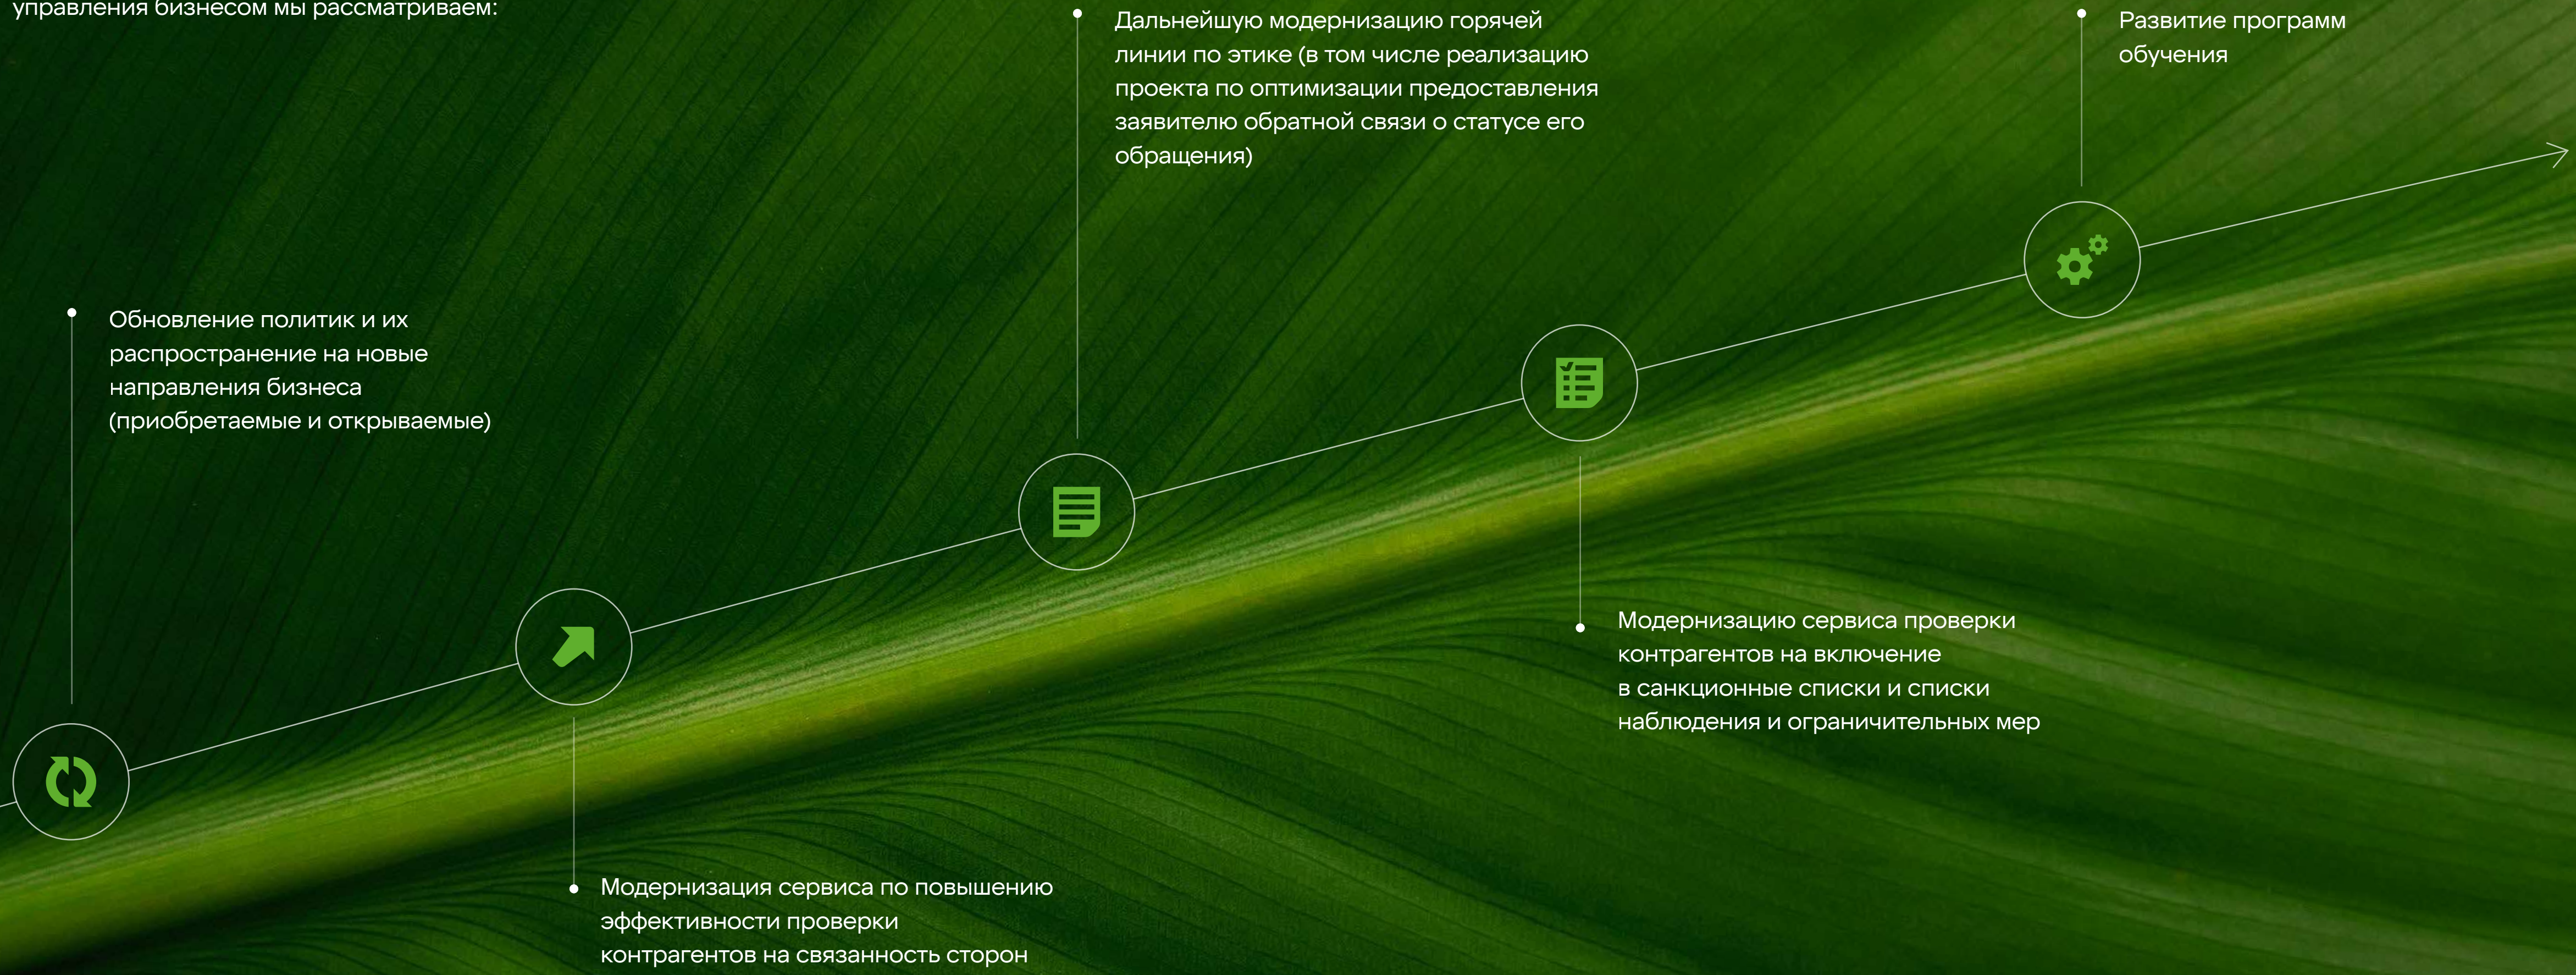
управления бизнесом мы рассматриваем:

Дальнейшую модернизацию горячей линии по этике (в том числе реализацию проекта по оптимизации предоставления заявителю обратной связи о статусе его обращения)

Развитие программ обучения

Обновление политик и их распространение на новые направления бизнеса (приобретаемые и открываемые)

Модернизацию сервиса проверки контрагентов на включение в санкционные списки и списки наблюдения и ограничительных мер

Модернизация сервиса по повышению эффективности проверки контрагентов на связанность сторон